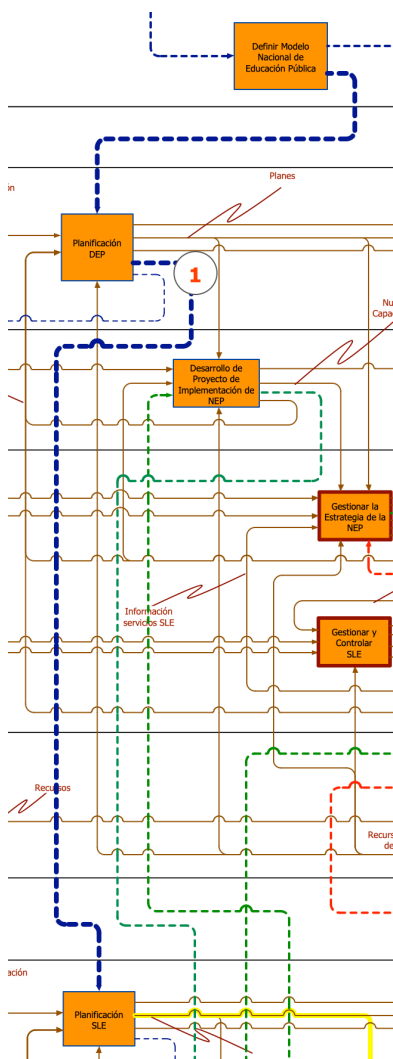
Definir Modelo Nacional de Educación Pública

Planes

ión

Planificación DEP

1

Nu Capa

Desarrollo de Proyecto de Implementación de NEP

Gestionar la Estrategia de la NEP

Información servicios SLE

Gestionar y Controlar SLE

Recursos

Recurs de

ación

Planificación SLE